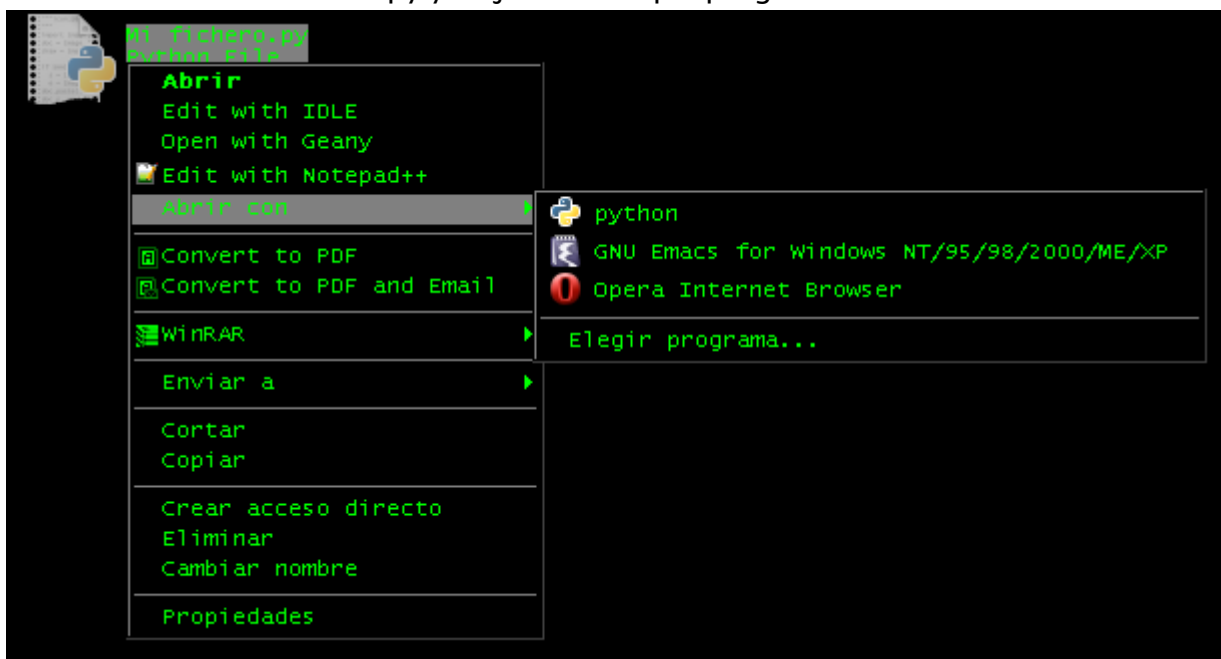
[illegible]

Mi fichero.py
Python File

Abrir
Edit with IDLE
Open with Geany
Edit with Notepad++
Abrir con
Convert to PDF
Convert to PDF and Email
WinRAR
Enviar a
Cortar
Copiar
Crear acceso directo
Eliminar
Cambiar nombre
Propiedades

python
GNU Emacs for Windows NT/95/98/2000/ME/XP
Opera Internet Browser
Elegir programa...